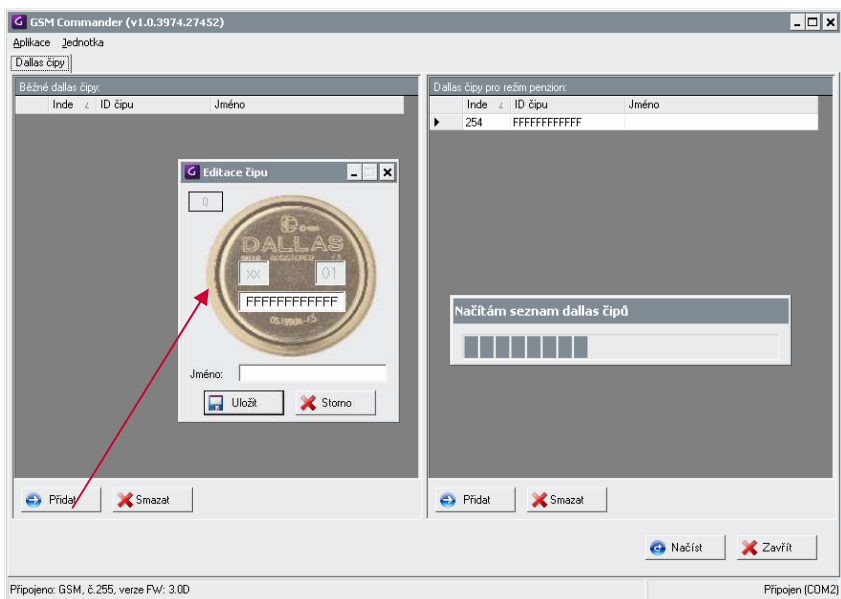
GSM Commander (v1.0.3974.27452)

Aplikace Jednotka

Dallas čipy

Běžné dallas čipy:

| Inde | ID čipu | Jméno |
|---|---|---|

Editace čipu

0

DALLAS

XX

01

FFFFFFFFFFFF

Jméno:

Uložit

Storno

Přidat

Smazat

Dallas čipy pro režim penzion:

| Inde | ID čipu | Jméno |
|---|---|---|
| 254 | FFFFFFFFFFFF | |

Načítám seznam dallas čipů

Přidat

Smazat

Načíst

Zavřít

Připojeno: GSM, č.255, verze FW: 3.0D

Připojen (COM2)